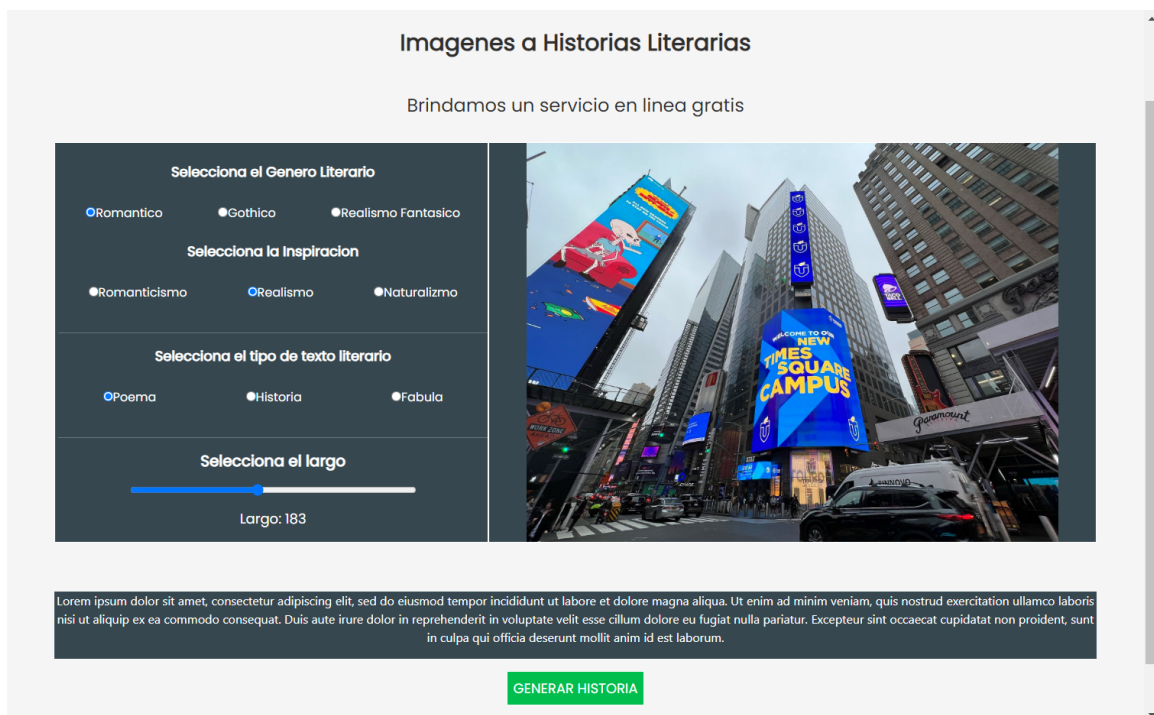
Imagenes a Historias Literarias

Brindamos un servicio en linea gratis

Selecciona el Genero Literario

Romantico Gothico Realismo Fantasico

Selecciona la Inspiracion

Romanticismo Realismo Naturalizmo

Selecciona el tipo de texto literario

Poema Historia Fabula

Selecciona el largo

Largo: 183

WELCOME TO OUR NEW TIMES SQUARE CAMPUS

Paramount

Lorem ipsum dolor sit amet, consectetur adipiscing elit, sed do eiusmod tempor incididunt ut labore et dolore magna aliqua. Ut enim ad minim veniam, quis nostrud exercitation ullamco laboris nisi ut aliquip ex ea commodo consequat. Duis aute irure dolor in reprehenderit in voluptate velit esse cillum dolore eu fugiat nulla pariatur. Excepteur sint occaecat cupidatat non proident, sunt in culpa qui officia deserunt mollit anim id est laborum.

GENERAR HISTORIA